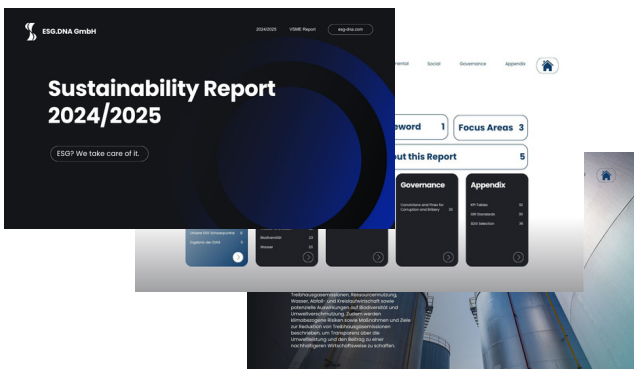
ESG.DNA GmbH

2024/2025 VSME Report esg-dna.com

Sustainability Report 2024/2025

ESG? We take care of it.

mental Social Governance Appendix

eword 1

Focus Areas 3

out this Report 5

Governance

Corruption and Fines for Corruption and Bribery 35

Appendix

KPI Tables 36

GRI Standards 38

SDG Selection 38

Unsere ESG Schwerpunkte 4

Ergebnis der DNA 5

Biodiversität 33

Wasser 33

Treibhausgasemissionen, Ressourcennutzung, Wasser, Abfall- und Kreislaufwirtschaft sowie potenzielle Auswirkungen auf Biodiversität und Umweltverschmutzung. Zudem werden klimabezogene Risiken sowie Maßnahmen und Ziele zur Reduktion von Treibhausgasemissionen beschrieben, um Transparenz über die Umweltleistung und den Beitrag zu einer nachhaltigeren Wirtschaftsweise zu schaffen.